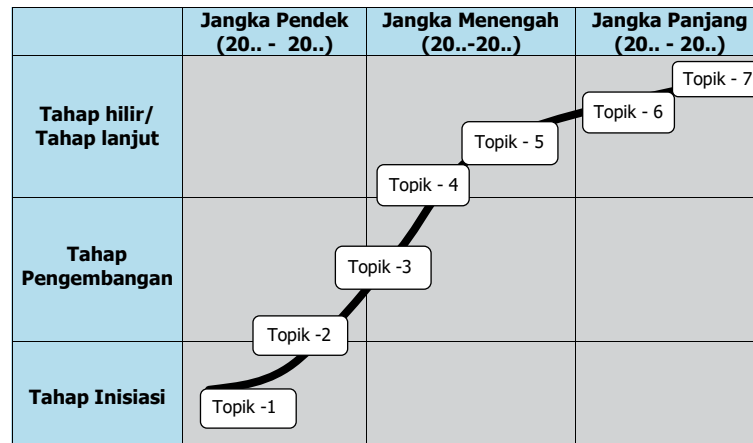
| | Jangka Pendek (20.. - 20..) | Jangka Menengah (20..-20..) | Jangka Panjang (20.. - 20..) |
|---|---|---|---|
| Tahap hilir/ Tahap lanjut | | Topik - 4, Topik - 5 | Topik - 6, Topik - 7 |
| Tahap Pengembangan | | Topik -3 | |
| Tahap Inisiasi | Topik -1, Topik -2 | | |